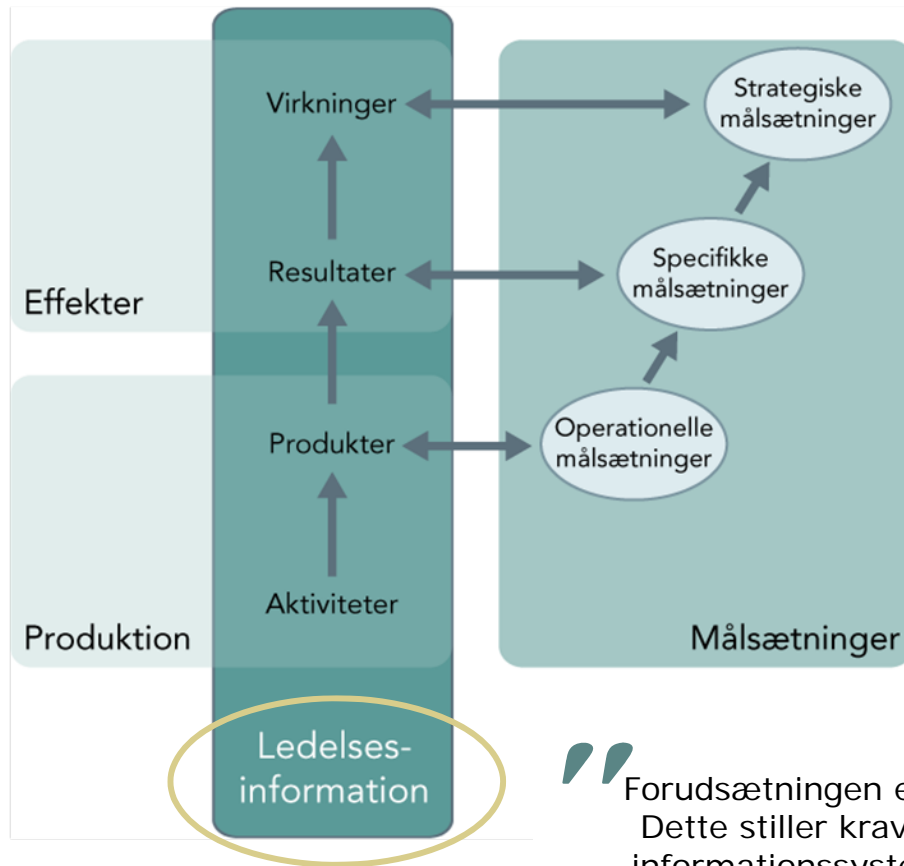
Virkninger

Strategiske målsætninger

Resultater

Specifikke målsætninger

Effekter

Produkter

Operationelle målsætninger

Aktiviteter

Produktion

Målsætninger

Ledelses-information

"Forudsætningen e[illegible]
Dette stiller krav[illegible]
informationssyst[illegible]